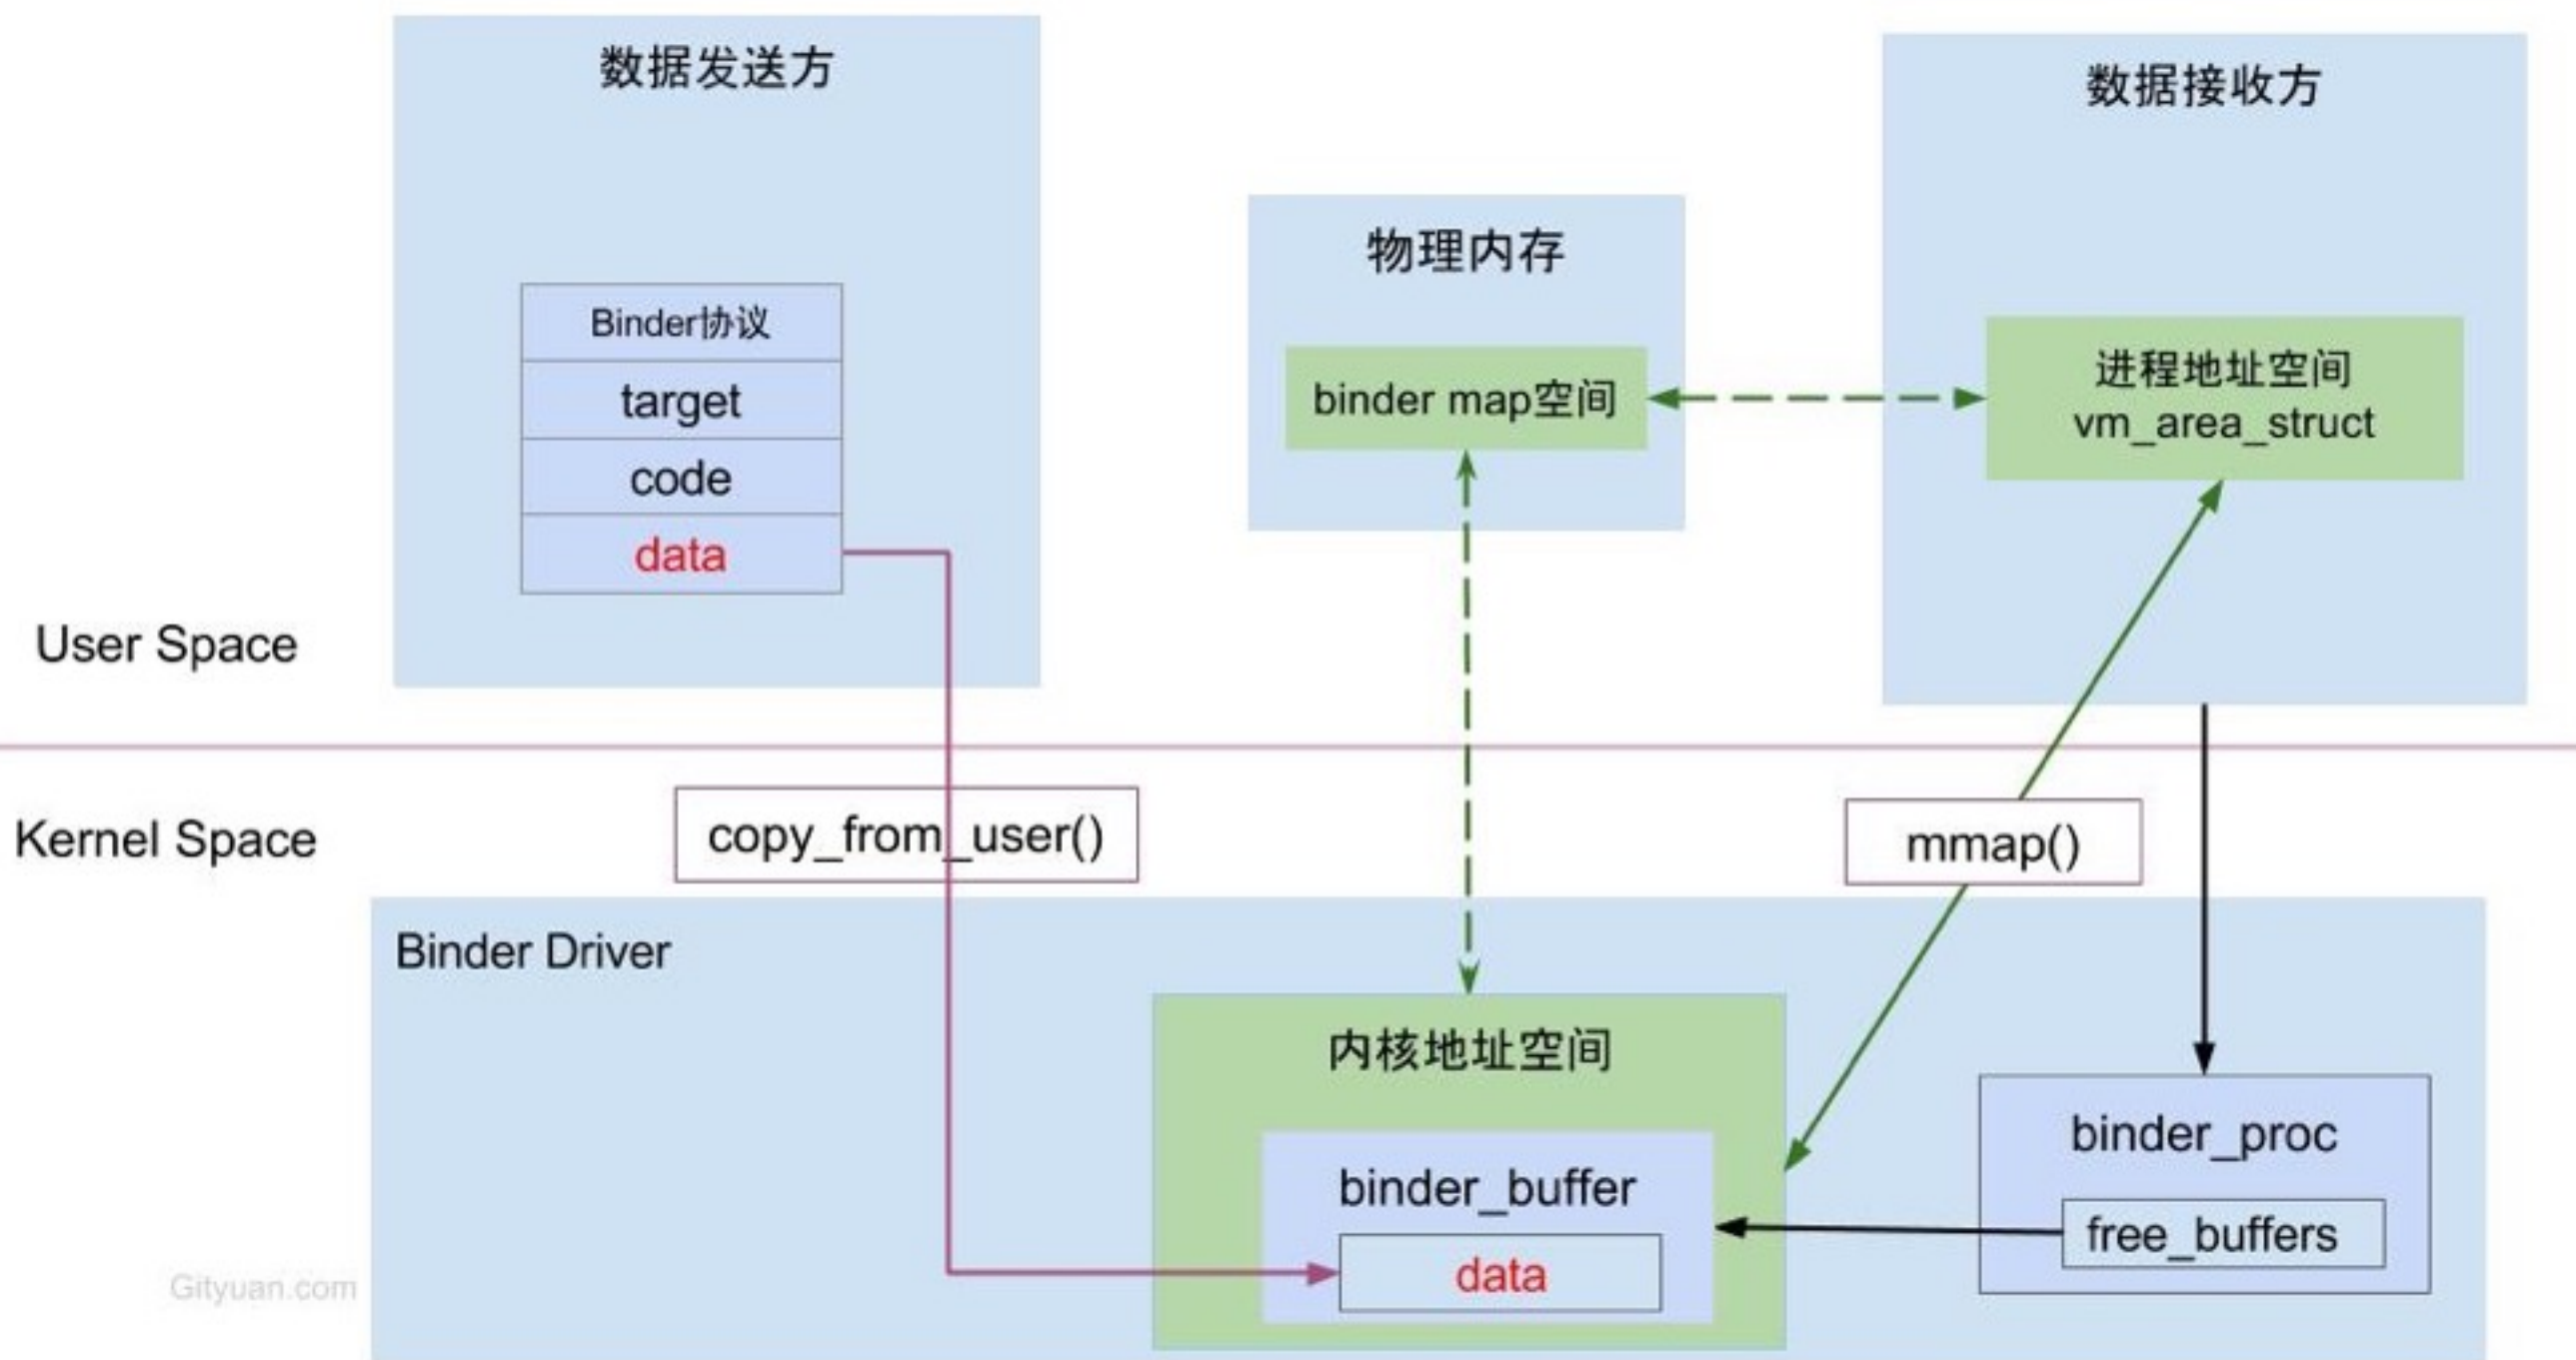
数据发送方

Binder协议
target
code
data

物理内存

binder map空间

数据接收方

进程地址空间
vm_area_struct

User Space

Kernel Space

copy_from_user()

mmap()

Binder Driver

内核地址空间

binder_buffer

data

binder_proc

free_buffers

Gityuan.com